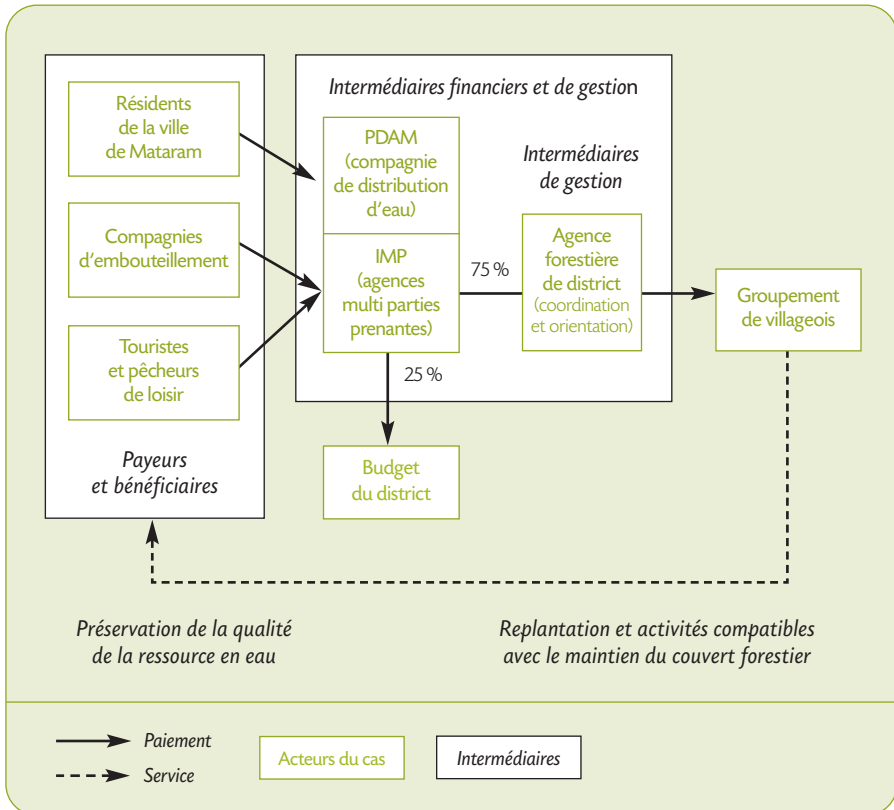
Résidents de la ville de Mataram

Compagnies d'embouteillement

Touristes et pêcheurs de loisir

Payeurs et bénéficiaires

Intermédiaires financiers et de gestion

PDAM (compagnie de distribution d'eau)

IMP (agences multi parties prenantes)

Intermédiaires de gestion

75 %

Agence forestière de district (coordination et orientation)

Groupement de villageois

25 %

Budget du district

Préservation de la qualité de la ressource en eau

Replantation et activités compatibles avec le maintien du couvert forestier

Paiement

Service

Acteurs du cas

Intermédiaires